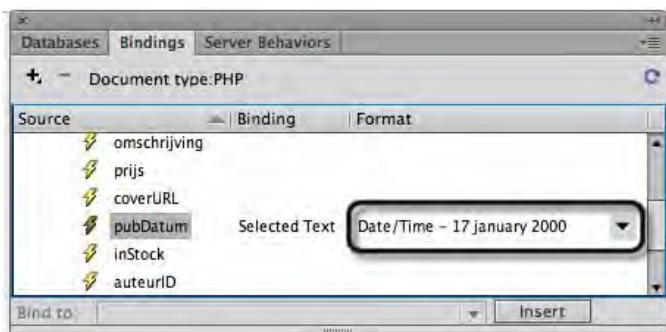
Databases | Bindings | Server Behaviors

+ − Document type:PHP

| Source | Binding | Format |
|---|---|---|
| omschrijving | | |
| prijs | | |
| coverURL | | |
| pubDatum | Selected Text | Date/Time – 17 january 2000 |
| inStock | | |
| auteurID | | |

Bind to: Insert